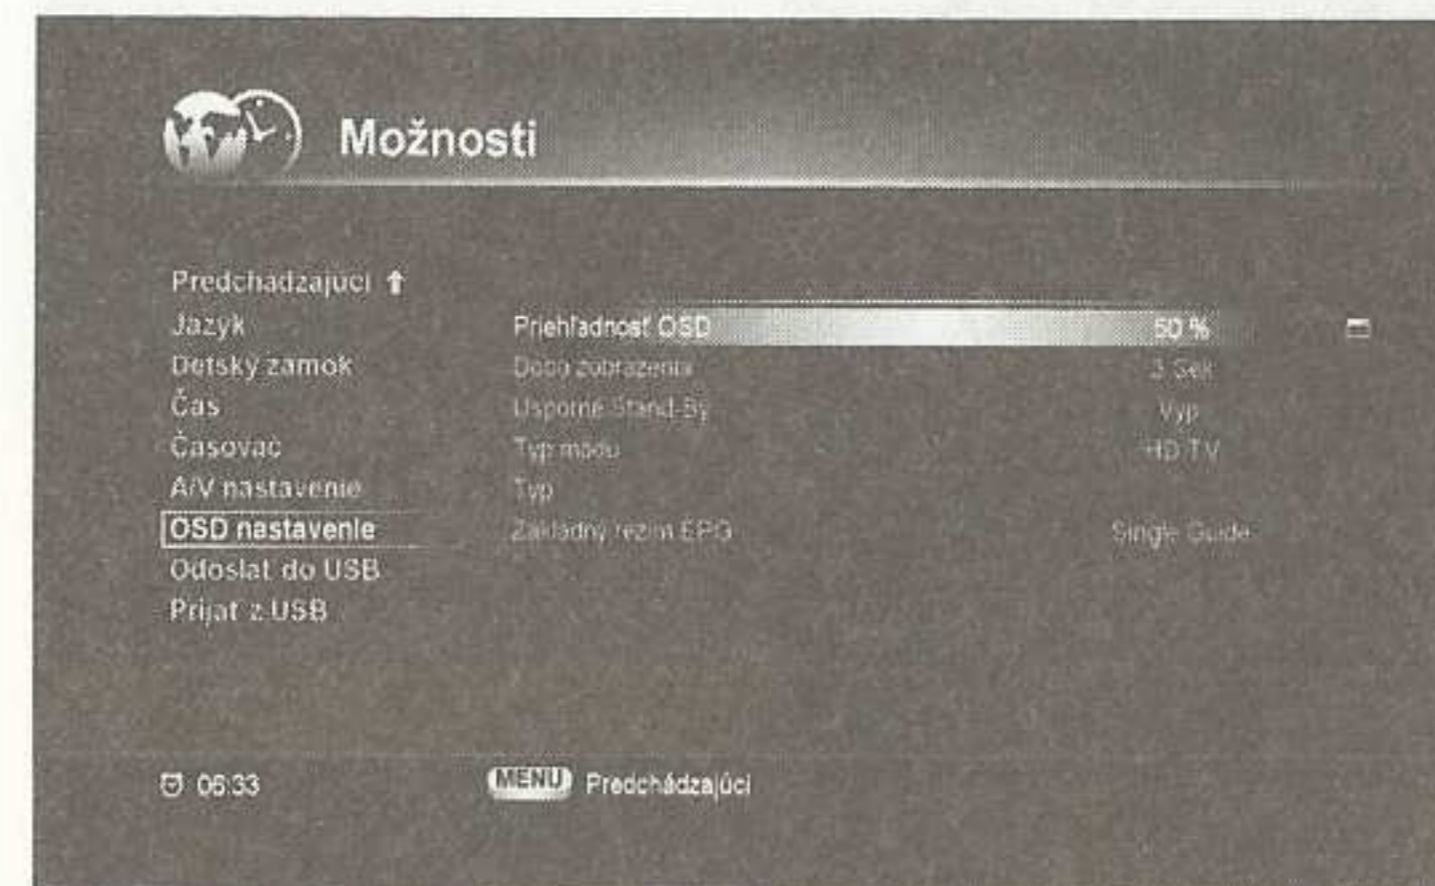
Možnosti

Predchádzajúci
Jazyk
Detský zámok
Čas
Časovač
A/V nastavenie
OSD nastavenie
Odoslať do USB
Prijať z USB

| | |
|---|---|
| Priehľadnosť OSD | 50 % |
| Doba zobrazenia | 3 Sek |
| Úsporné Stand-By | Vyp |
| Typ módu | HD TV |
| Typ | |
| Základný režim EPG | Single Guide |

06:33

MENU Predchádzajúci